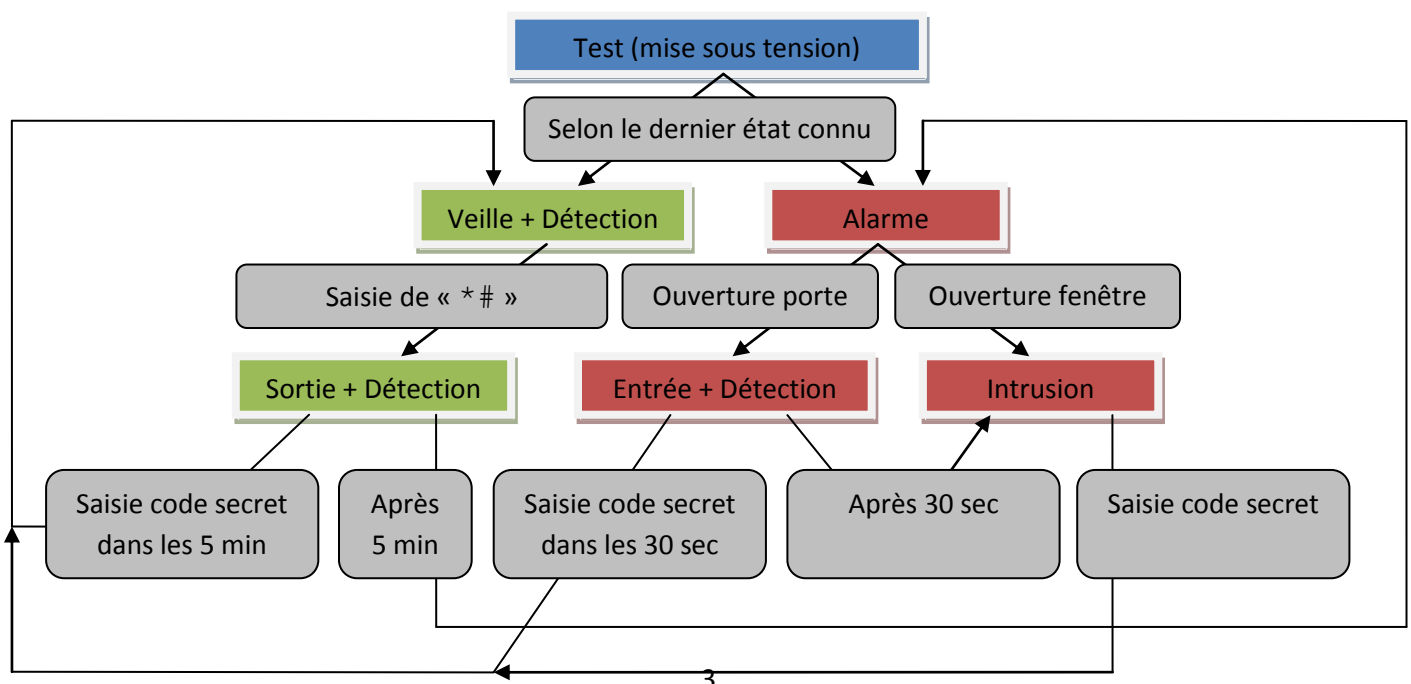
Test (mise sous tension)

Selon le dernier état connu

Veille + Détection

Alarme

Saisie de « *# »

Ouverture porte

Ouverture fenêtre

Sortie + Détection

Entrée + Détection

Intrusion

Saisie code secret dans les 5 min

Après 5 min

Saisie code secret dans les 30 sec

Après 30 sec

Saisie code secret

3